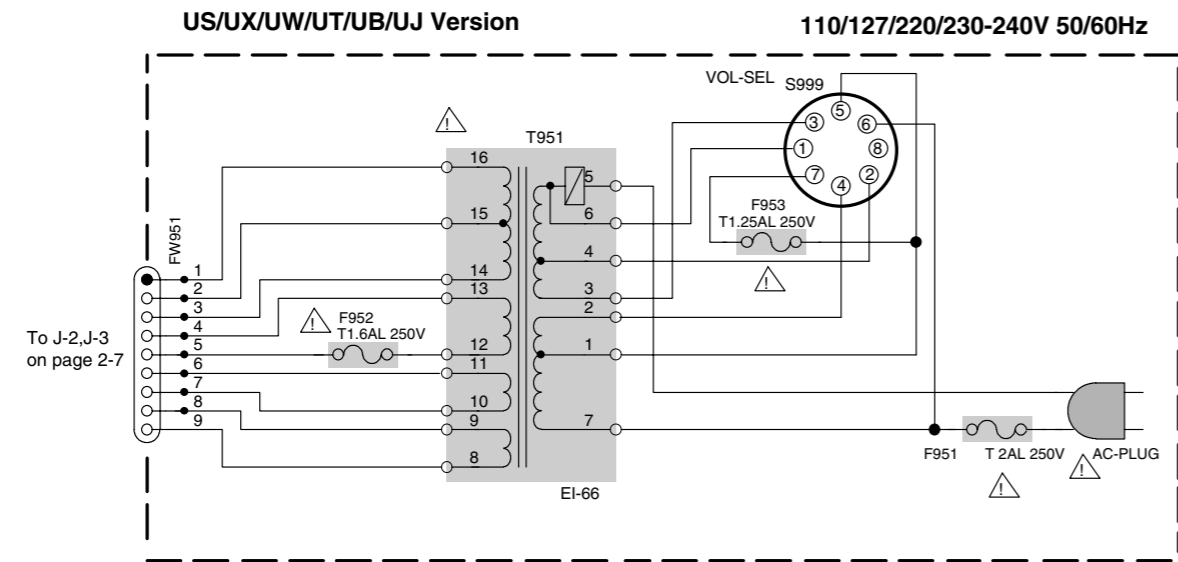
US/UX/UW/UT/UB/UJ Version

110/127/220/230-240V 50/60Hz

VOL-SEL S999

T951

FW951

To J-2,J-3 on page 2-7

1
2
3
4
5
6
7
8
9

F952
T1.6AL 250V

16
15
14
13
12
11
10
9
8

5
6
4
3
2
1
7

F953
T1.25AL 250V

5
3
6
1
8
7
4
2

EI-66

F951

T 2AL 250V

AC-PLUG